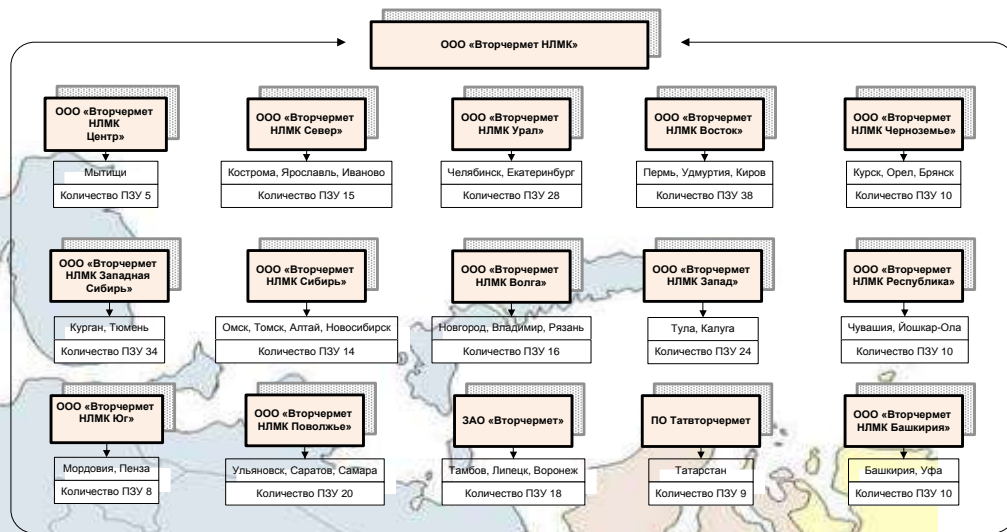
ООО «Вторчермет НЛМК»

ООО «Вторчермет НЛМК Центр»
Мытищи
Количество ПЗУ 5

ООО «Вторчермет НЛМК Север»
Кострома, Ярославль, Иваново
Количество ПЗУ 15

ООО «Вторчермет НЛМК Урал»
Челябинск, Екатеринбург
Количество ПЗУ 28

ООО «Вторчермет НЛМК Восток»
Пермь, Удмуртия, Киров
Количество ПЗУ 38

ООО «Вторчермет НЛМК Черноземье»
Курск, Орел, Брянск
Количество ПЗУ 10

ООО «Вторчермет НЛМК Западная Сибирь»
Курган, Тюмень
Количество ПЗУ 34

ООО «Вторчермет НЛМК Сибирь»
Омск, Томск, Алтай, Новосибирск
Количество ПЗУ 14

ООО «Вторчермет НЛМК Волга»
Новгород, Владимир, Рязань
Количество ПЗУ 16

ООО «Вторчермет НЛМК Запад»
Тула, Калуга
Количество ПЗУ 24

ООО «Вторчермет НЛМК Республика»
Чувашия, Йошкар-Ола
Количество ПЗУ 10

ООО «Вторчермет НЛМК Юг»
Мордовия, Пенза
Количество ПЗУ 8

ООО «Вторчермет НЛМК Поволжье»
Ульяновск, Саратов, Самара
Количество ПЗУ 20

ЗАО «Вторчермет»
Тамбов, Липецк, Воронеж
Количество ПЗУ 18

ПО Татвторчермет
Татарстан
Количество ПЗУ 9

ООО «Вторчермет НЛМК Башкирия»
Башкирия, Уфа
Количество ПЗУ 10